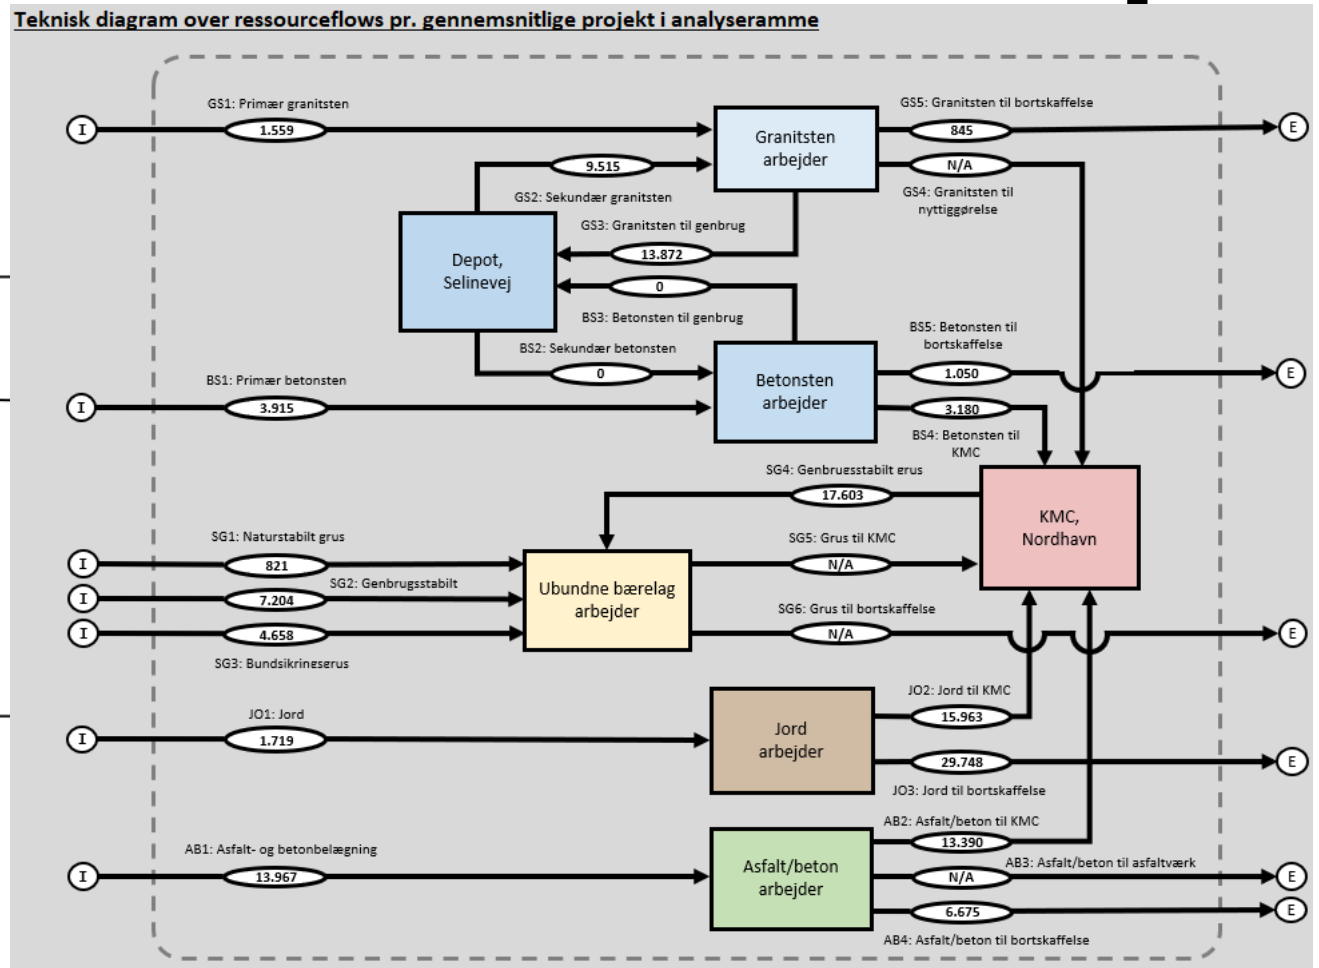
Teknisk diagram over ressourceflows pr. gennemsnitlige projekt i analyseramme

I
GS1: Primær granitsten
1.559
Granitsten arbejder
GS5: Granitsten til bortskaffelse
845
E
9.515
N/A
GS2: Sekundær granitsten
GS4: Granitsten til nyttiggørelse
GS3: Granitsten til genbrug
Depot, Selinevej
13.872
0
BS3: Betonsten til genbrug
BS5: Betonsten til bortskaffelse
BS2: Sekundær betonsten
0
Betonsten arbejder
1.050
E
BS1: Primær betonsten
I
3.915
3.180
BS4: Betonsten til KMC
SG4: Genbruesstabilt grus
17.603
KMC, Nordhavn
SG1: Naturstabilt grus
SG5: Grus til KMC
I
821
N/A
SG2: Genbrugsstabilt
Ubundne bærelag arbejder
I
7.204
SG6: Grus til bortskaffelse
I
4.658
N/A
E
SG3: Bundsikringsgrus
JO2: Jord til KMC
JO1: Jord
I
1.719
Jord arbejder
15.963
29.748
E
JO3: Jord til bortskaffelse
AB2: Asfalt/beton til KMC
AB1: Asfalt- og betonbelægning
13.390
Asfalt/beton arbejder
AB3: Asfalt/beton til asfaltværk
I
13.967
N/A
E
6.675
E
AB4: Asfalt/beton til bortskaffelse